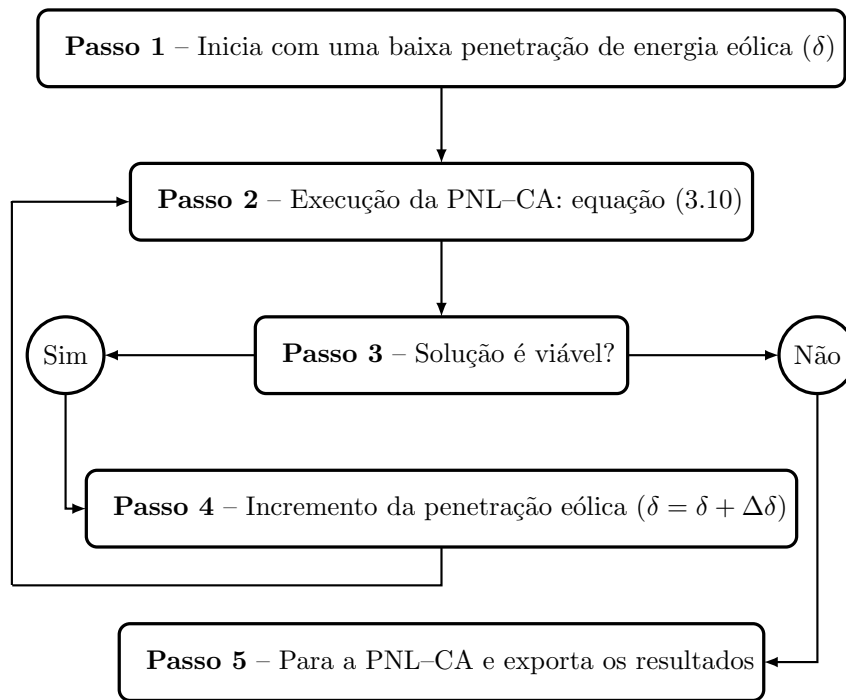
**Passo 1** – Inicia com uma baixa penetração de energia eólica ($\delta$)

**Passo 2** – Execução da PNL–CA: equação (3.10)

Sim

**Passo 3** – Solução é viável?

Não

**Passo 4** – Incremento da penetração eólica ($\delta = \delta + \Delta\delta$)

**Passo 5** – Para a PNL–CA e exporta os resultados